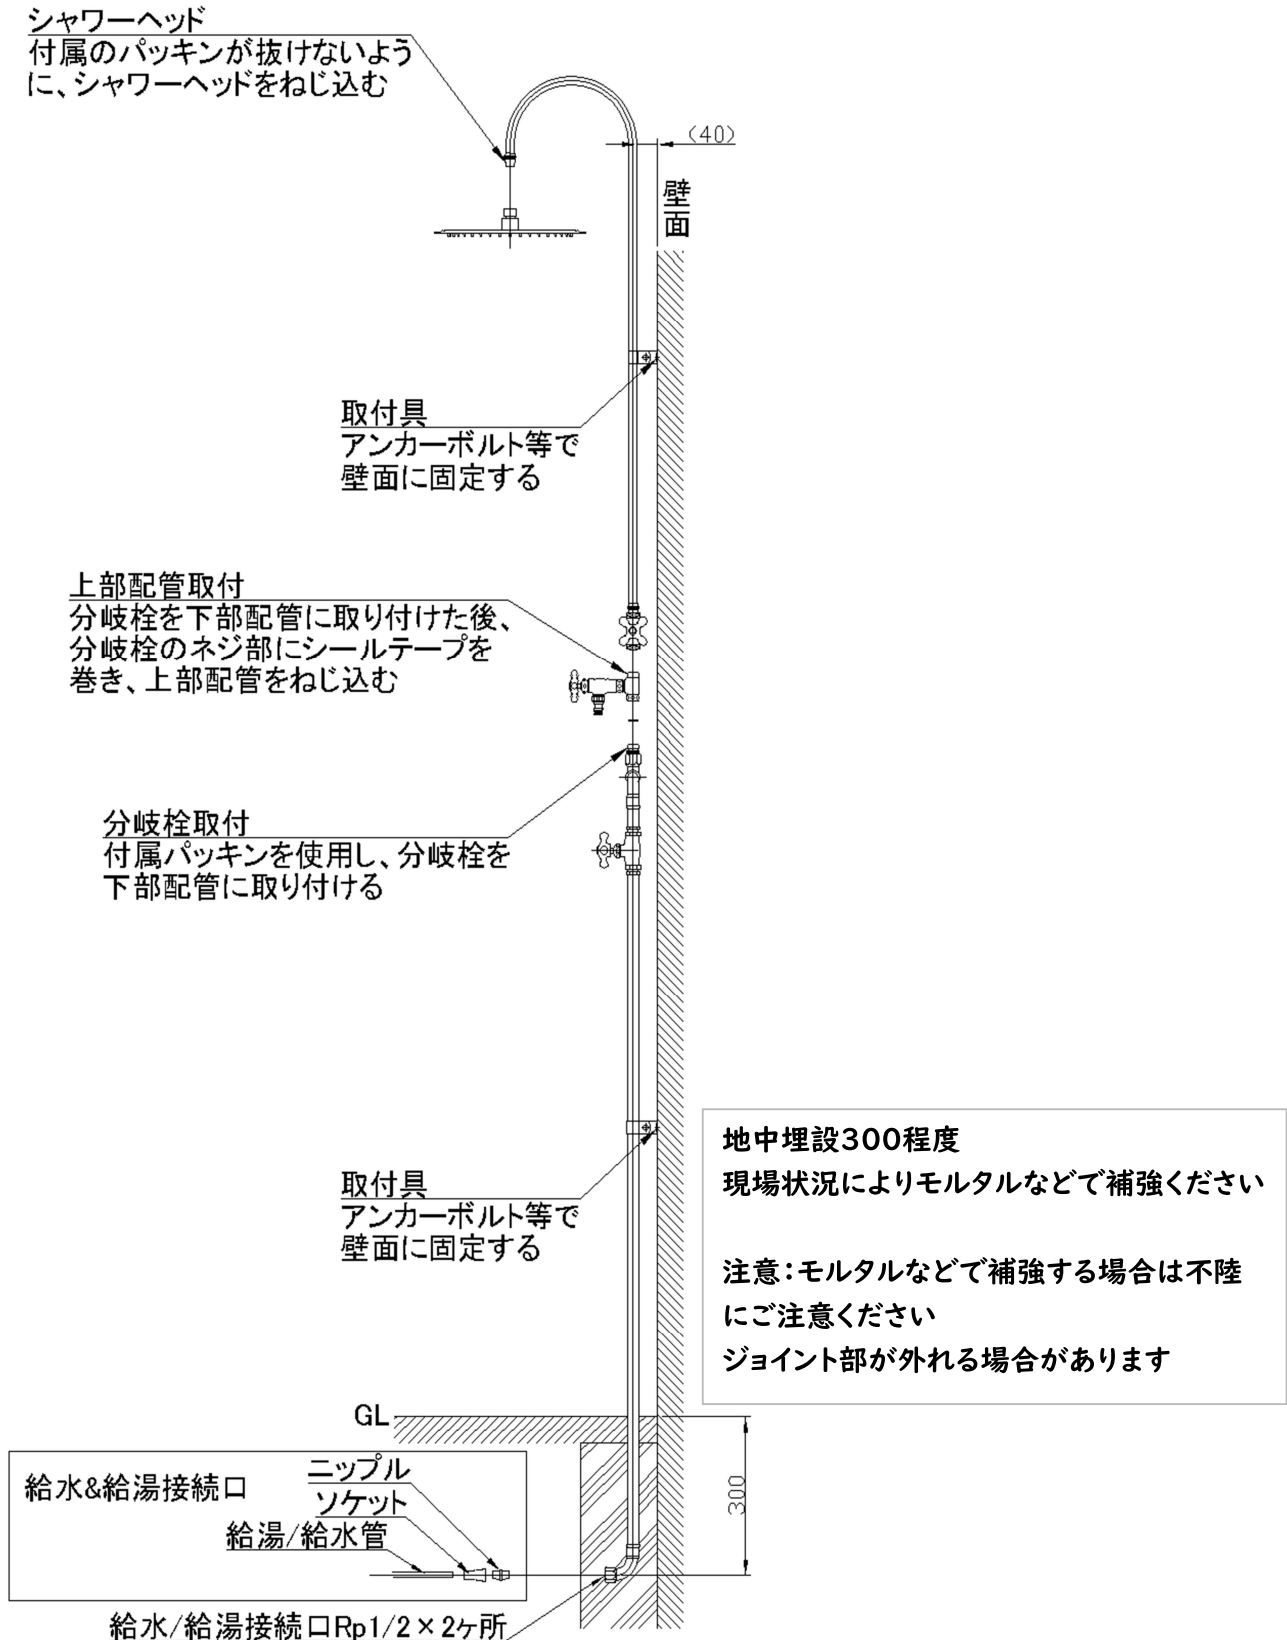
シャワーヘッド
付属のパッキンが抜けないように、シャワーヘッドをねじ込む

(40)

壁面

取付具
アンカーボルト等で壁面に固定する

上部配管取付
分岐栓を下部配管に取り付けた後、分岐栓のネジ部にシールテープを巻き、上部配管をねじ込む

分岐栓取付
付属パッキンを使用し、分岐栓を下部配管に取り付ける

取付具
アンカーボルト等で壁面に固定する

地中埋設300程度
現場状況によりモルタルなどで補強ください

注意：モルタルなどで補強する場合は不陸にご注意ください
ジョイント部が外れる場合があります

GL

300

給水&給湯接続口
ニップル
ソケット
給湯/給水管

給水/給湯接続口Rp1/2×2ヶ所